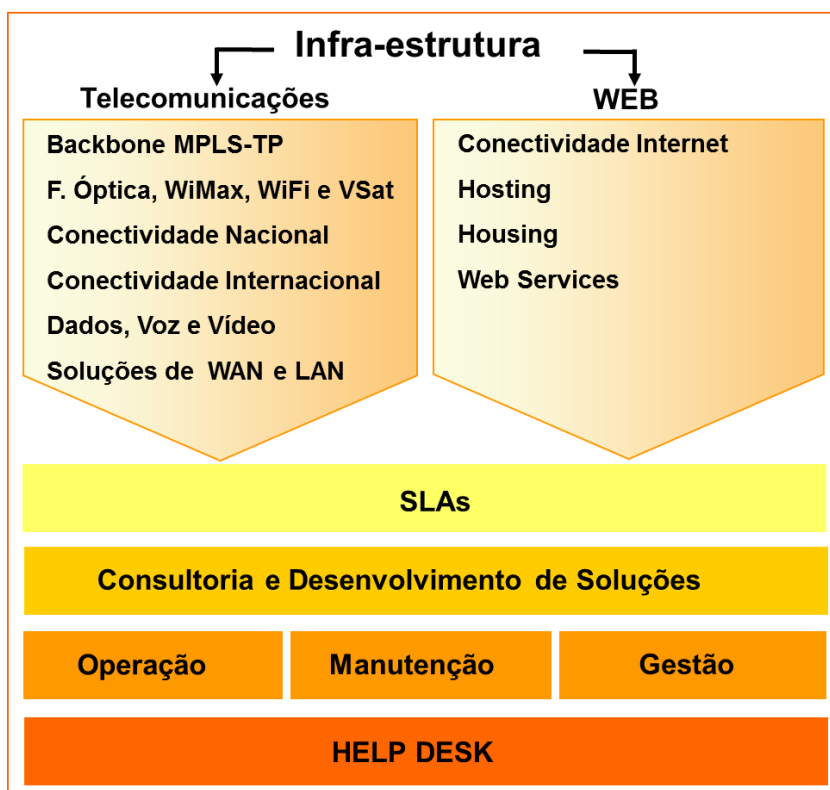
Infra-estrutura

Telecomunicações

Backbone MPLS-TP
F. Óptica, WiMax, WiFi e VSat
Conectividade Nacional
Conectividade Internacional
Dados, Voz e Vídeo
Soluções de WAN e LAN

WEB

Conectividade Internet
Hosting
Housing
Web Services

SLAs

Consultoria e Desenvolvimento de Soluções

Operação

Manutenção

Gestão

HELP DESK